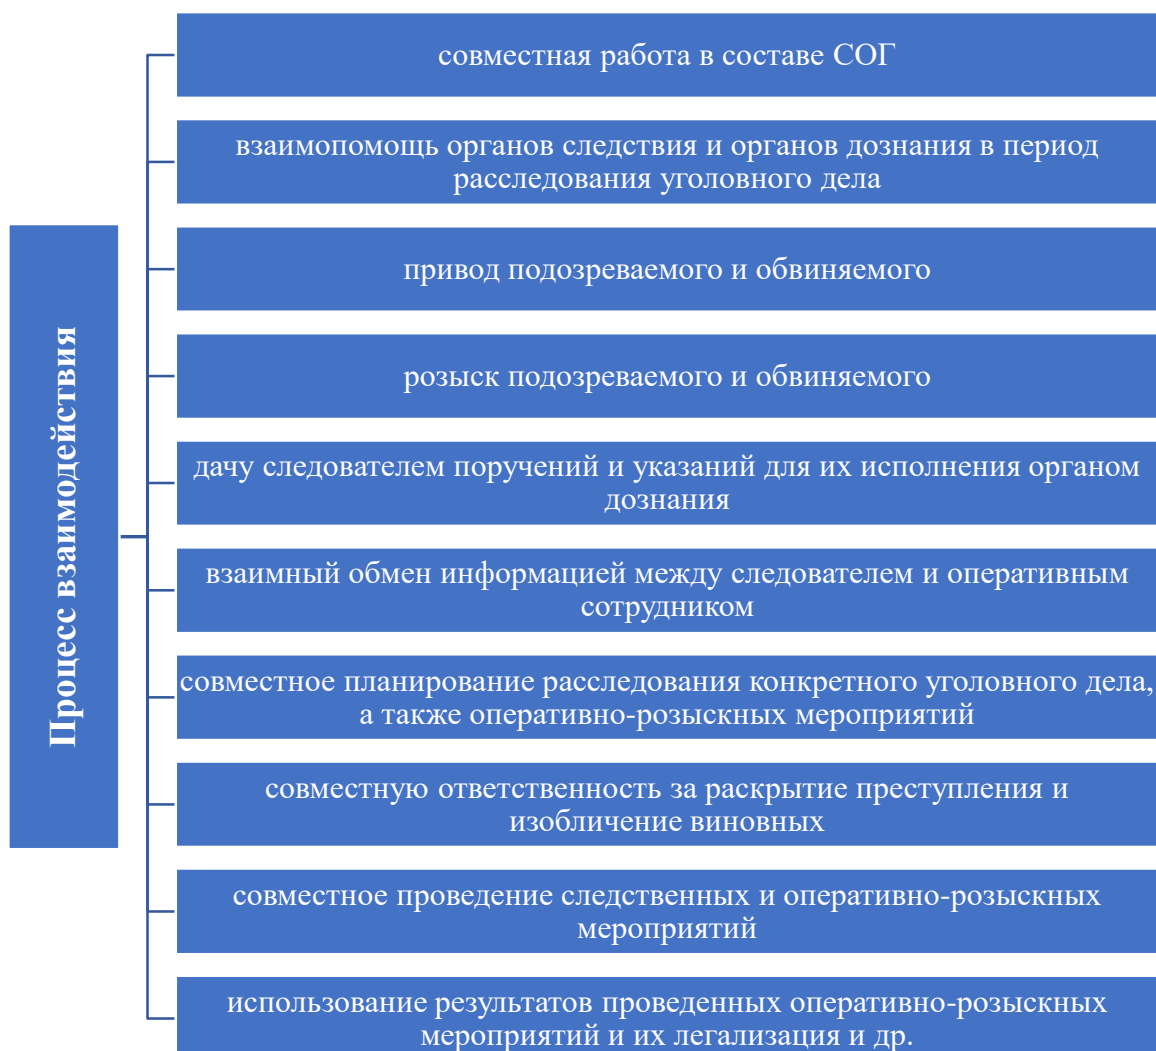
Процесс взаимодействия

совместная работа в составе СОГ

взаимопомощь органов следствия и органов дознания в период расследования уголовного дела

привод подозреваемого и обвиняемого

розыск подозреваемого и обвиняемого

дачу следователем поручений и указаний для их исполнения органом дознания

взаимный обмен информацией между следователем и оперативным сотрудником

совместное планирование расследования конкретного уголовного дела, а также оперативно-розыскных мероприятий

совместную ответственность за раскрытие преступления и изобличение виновных

совместное проведение следственных и оперативно-розыскных мероприятий

использование результатов проведенных оперативно-розыскных мероприятий и их легализация и др.